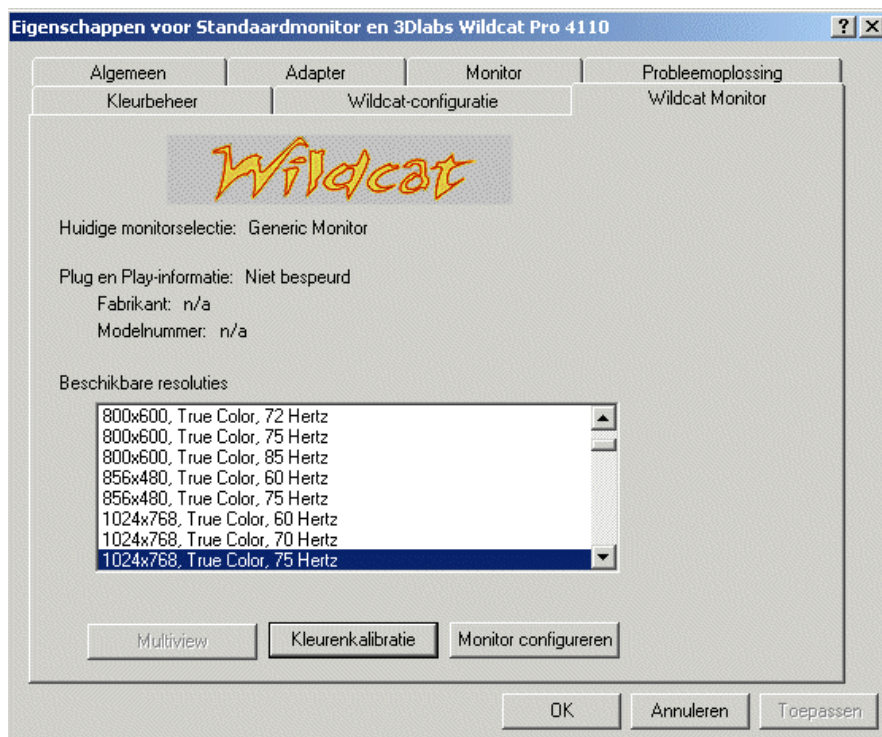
Eigenschappen voor Standaardmonitor en 3Dlabs Wildcat Pro 4110

?

X

Algemeen

Adapter

Monitor

Probleemoplossing

Kleurbeheer

Wildcat-configuratie

Wildcat Monitor

Wildcat

Huidige monitorselectie: Generic Monitor

Plug en Play-informatie: Niet bespeurd

Fabrikant: n/a

Modelnummer: n/a

Beschikbare resoluties

800x600, True Color, 72 Hertz
800x600, True Color, 75 Hertz
800x600, True Color, 85 Hertz
856x480, True Color, 60 Hertz
856x480, True Color, 75 Hertz
1024x768, True Color, 60 Hertz
1024x768, True Color, 70 Hertz
1024x768, True Color, 75 Hertz

Multiview

Kleurenkalibratie

Monitor configureren

OK

Annuleren

Toepassen